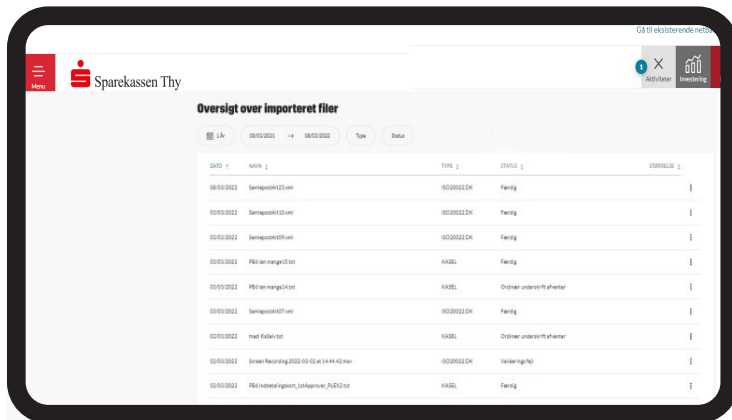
Gå til eksisterende netb

Menu

Sparekassen Thy

1

Aktiviteter

Investering

Oversigt over importeret filer

1 År

08/03/2021 → 08/03/2022

Type

Status

| DATO | NAVN | TYPE | STATUS | STØRRELSE |
|---|---|---|---|---|
| 08/03/2022 | SamlepostAlt23.xml | ISO20022.DK | Færdig | ⋮ |
| 03/03/2022 | SamlepostAlt10.xml | ISO20022.DK | Færdig | ⋮ |
| 03/03/2022 | SamlepostAlt09.xml | ISO20022.DK | Færdig | ⋮ |
| 03/03/2022 | PBS len mange15.txt | KASEL | Færdig | ⋮ |
| 03/03/2022 | PBS len mange14.txt | KASEL | Ordiner underskrift afventer | ⋮ |
| 03/03/2022 | SamlepostAlt07.xml | ISO20022.DK | Færdig | ⋮ |
| 02/03/2022 | madi Kasel.txt | KASEL | Ordiner underskrift afventer | ⋮ |
| 02/03/2022 | Screen Recording 2022-03-02 at 14.44.42.mov | ISO20022.DK | Validerings fejl | ⋮ |
| 02/03/2022 | PBS indbetalingskort_1stApprover_FLEX2.txt | KASEL | Færdig | ⋮ |